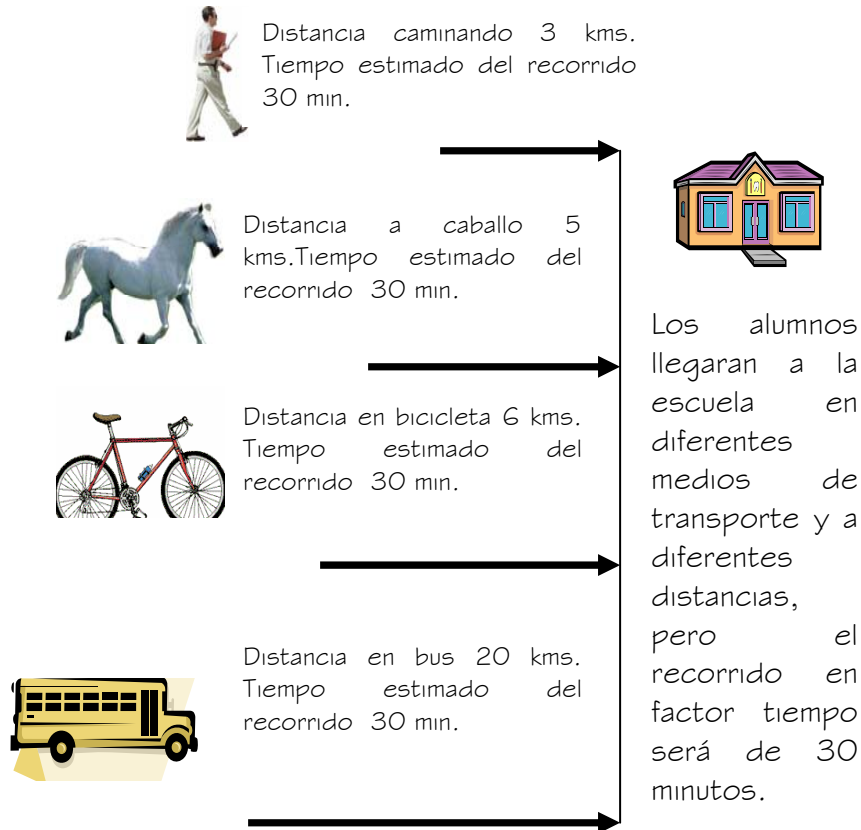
Distancia caminando 3 kms. Tiempo estimado del recorrido 30 min.

Distancia a caballo 5 kms.Tiempo estimado del recorrido 30 min.

Distancia en bicicleta 6 kms. Tiempo estimado del recorrido 30 min.

Distancia en bus 20 kms. Tiempo estimado del recorrido 30 min.

Los alumnos llegaran a la escuela en diferentes medios de transporte y a diferentes distancias, pero el recorrido en factor tiempo será de 30 minutos.